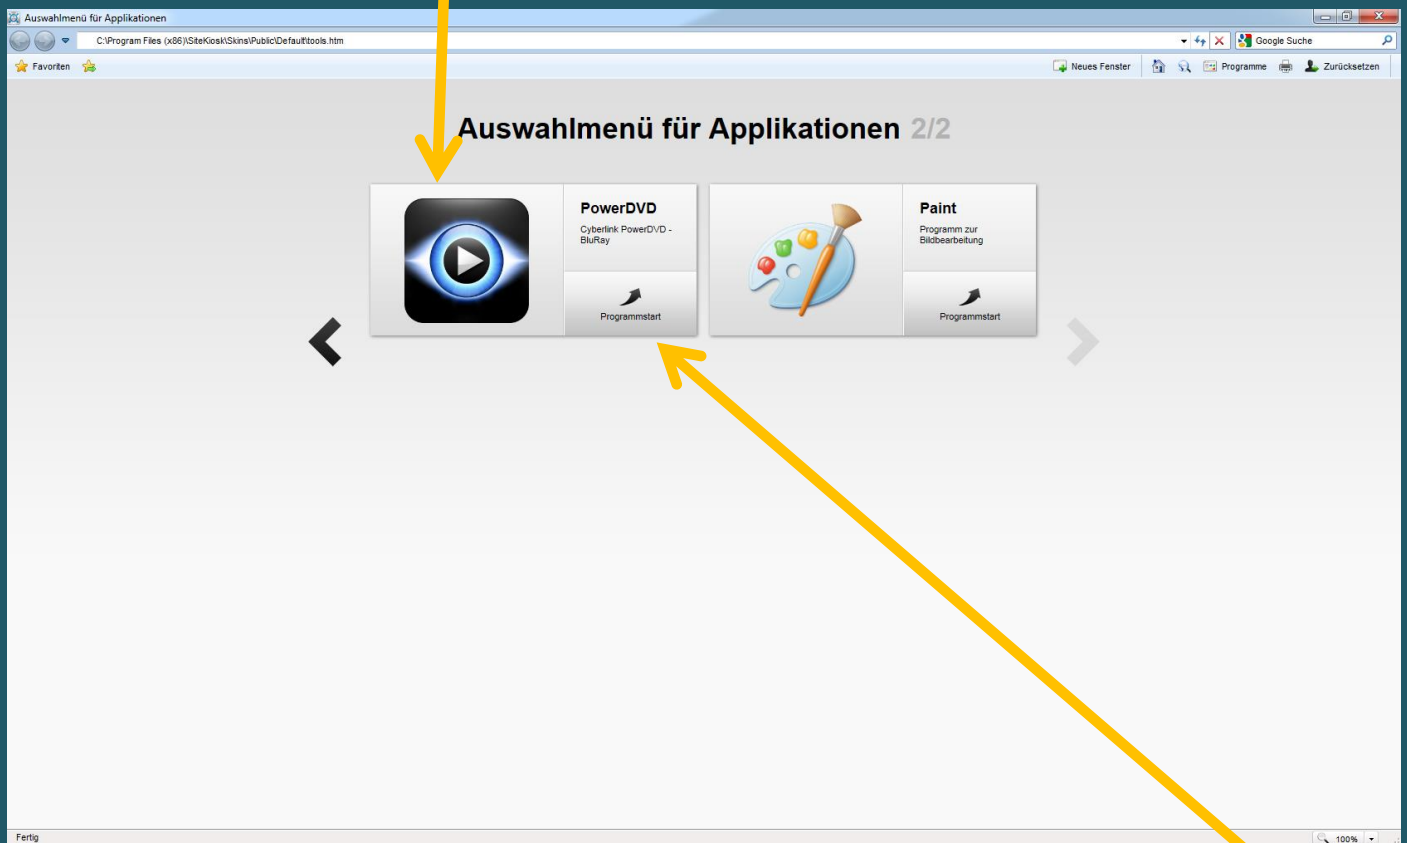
Auswahlmenü für Applikationen

C:\Program Files (x86)\SiteKiosk\Skins\Public\Default\tools.htm

Google Suche

Favoriten

Neues Fenster

Programme

Zurücksetzen

Auswahlmenü für Applikationen 2/2

PowerDVD

Cyberlink PowerDVD - BluRay

Programmstart

Paint

Programm zur Bildbearbeitung

Programmstart

Fertig

100%